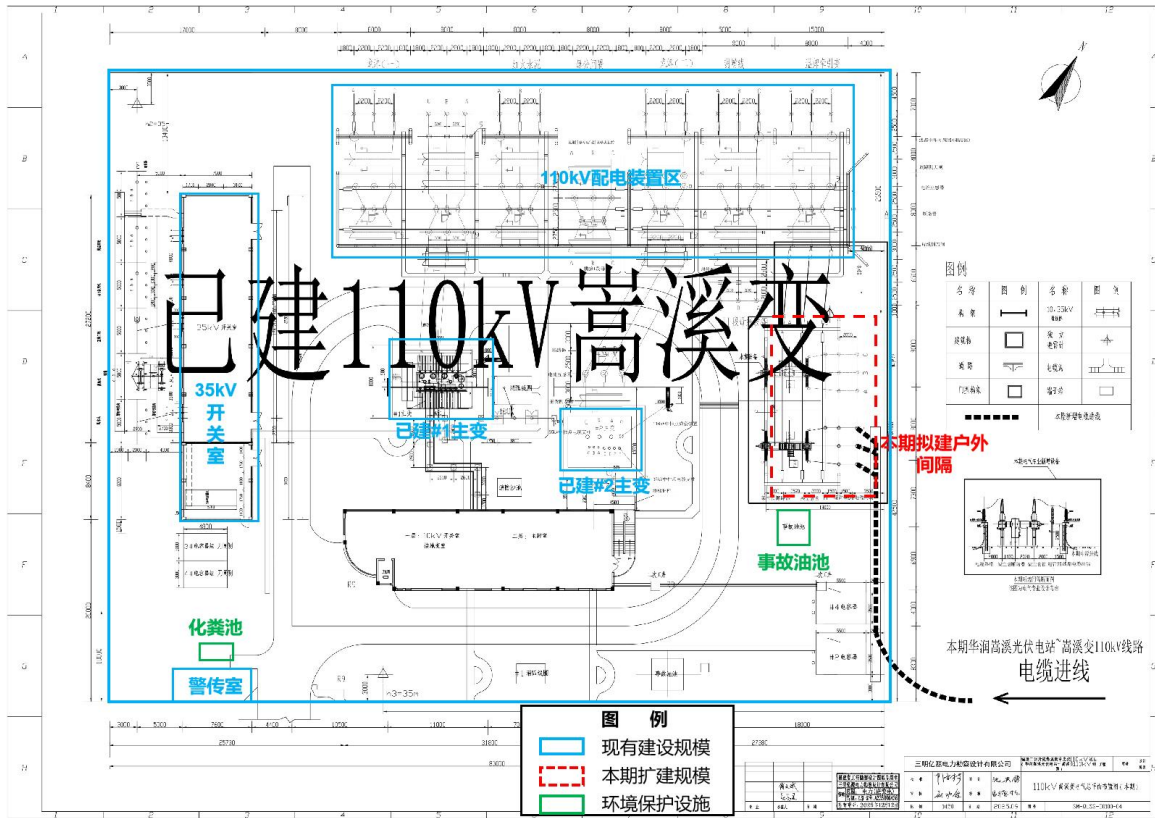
110kV配电装置区

已建110kV嵩溪变

35kV开关室

35kV开关室

已建#1主变

已建#2主变

本期拟建户外间隔

事故油池

化粪池

警传室

图例

本期华润嵩溪光伏电站~嵩溪变110kV线路电缆进线

| 图 | 例 |
|---|---|
| | 现有建设规模 |
| | 本期扩建规模 |
| | 环境保护设施 |

三明亿源电力勘察设计有限公司

110kV嵩溪变电气总平面布置图（本期）

25730

31800

27380

18000

85900